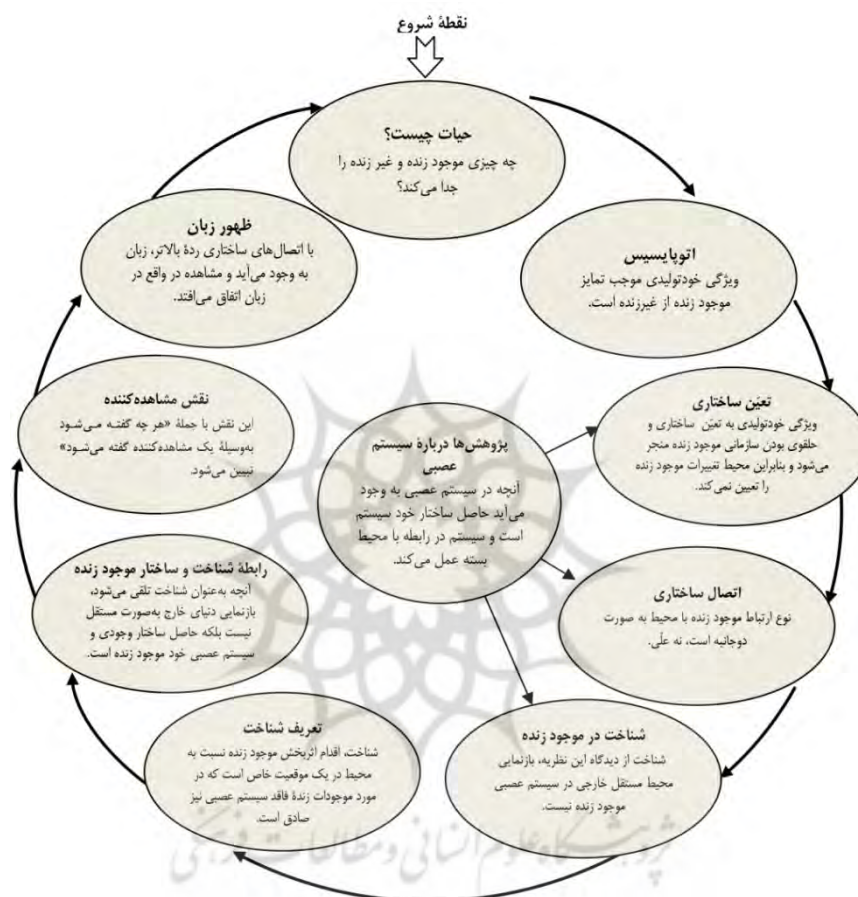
نقطهٔ شروع

حیات چیست؟
چه چیزی موجود زنده و غیر زنده را جدا می‌کند؟

اتوپایسیس
ویژگی خودتولیدی موجب تمایز موجود زنده از غیرزنده است.

تعین ساختاری
ویژگی خودتولیدی به تعین ساختاری و حلقوی بودن سازمانی موجود زنده منجر می‌شود و بنابراین محیط تغییرات موجود زنده را تعیین نمی‌کند.

اتصال ساختاری
نوع ارتباط موجود زنده با محیط به صورت دوجانبه است، نه علّی.

شناخت در موجود زنده
شناخت از دیدگاه این نظریه، بازنمایی محیط مستقل خارجی در سیستم عصبی موجود زنده نیست.

تعریف شناخت
شناخت، اقدام اثربخش موجود زنده نسبت به محیط در یک موقعیت خاص است که در مورد موجودات زندهٔ فاقد سیستم عصبی نیز صادق است.

رابطهٔ شناخت و ساختار موجود زنده
آنچه به‌عنوان شناخت تلقی می‌شود، بازنمایی دنیای خارج به‌صورت مستقل نیست بلکه حاصل ساختار وجودی و سیستم عصبی خود موجود زنده است.

نقش مشاهده‌کننده
این نقش با جملهٔ «هر چه گفته می‌شود به‌وسیلهٔ یک مشاهده‌کننده گفته می‌شود» تبیین می‌شود.

ظهور زبان
با اتصال‌های ساختاری ردهٔ بالاتر، زبان به وجود می‌آید و مشاهده در واقع در زبان اتفاق می‌افتد.

پژوهش‌ها دربارهٔ سیستم عصبی
آنچه در سیستم عصبی به وجود می‌آید حاصل ساختار خود سیستم است و سیستم در رابطه با محیط بسته عمل می‌کند.

پژوهشگاه علوم انسانی و مطالعات فرهنگی